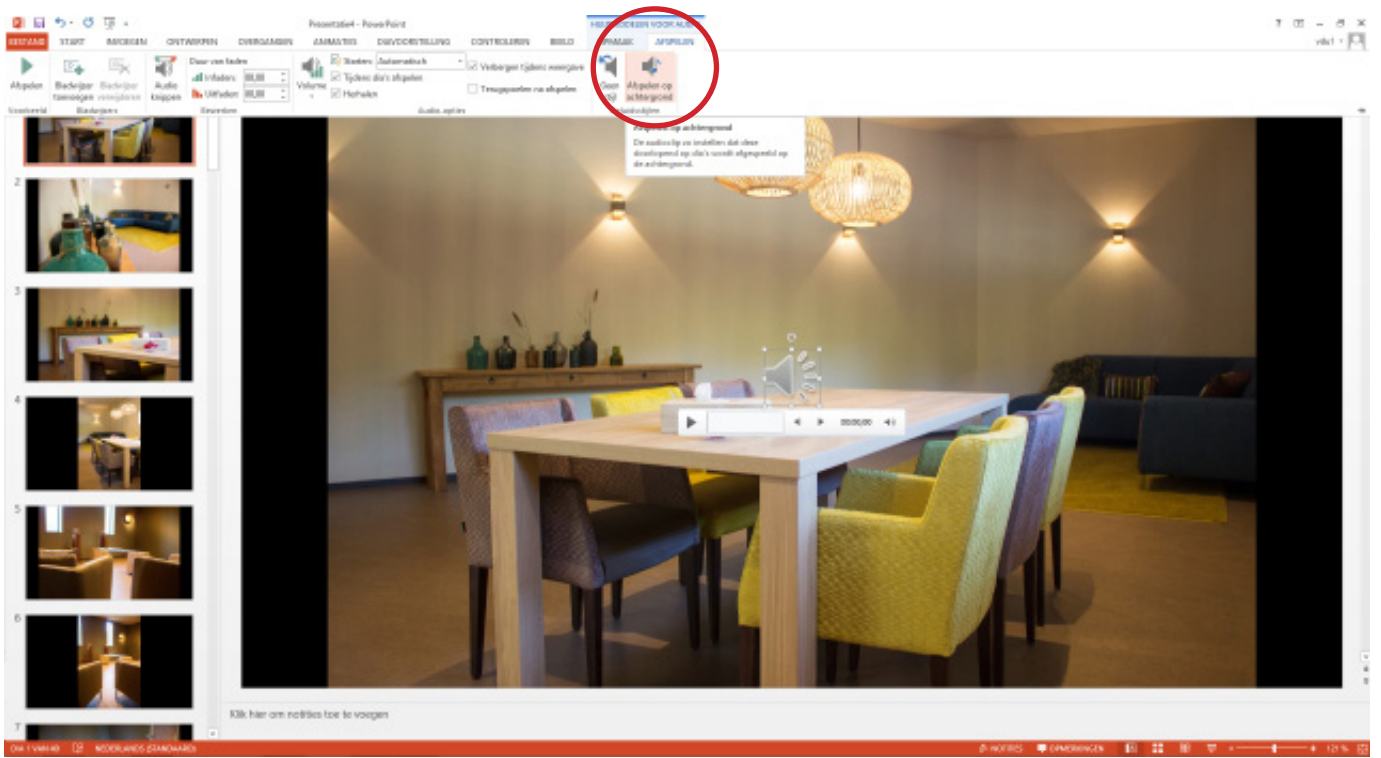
Presentatie4 - PowerPoint
HULPMIDDELEN VOOR AUDIO
BESTAND START INVOEGEN ONTWERPEN OVERGANGEN ANIMATIES DIAVOORSTELLING CONTROLEREN BEELD OPMAAK AFSPELEN
? – ✕
vdv1
Afspelen
Voorbeeld
Bladwijzer toevoegen
Bladwijzer verwijderen
Bladwijzers
Audio knippen
Duur van fade
Infaden: 00,00
Uitfaden: 00,00
Bewerken
Volume
Starten: Automatisch
Tijdens dia's afspelen
Herhalen
Verbergen tijdens weergave
Terugspoelen na afspelen
Audio-opties
Geen stijl
Afspelen op achtergrond
Audiostijlen
Afspelen op achtergrond
De audioclip zo instellen dat deze doorlopend op dia's wordt afgespeeld op de achtergrond.
2
3
4
5
6
7
00:00,00
Klik hier om notities toe te voegen
DIA 1 VAN 40
NEDERLANDS (STANDAARD)
NOTITIES
OPMERKINGEN
121 %